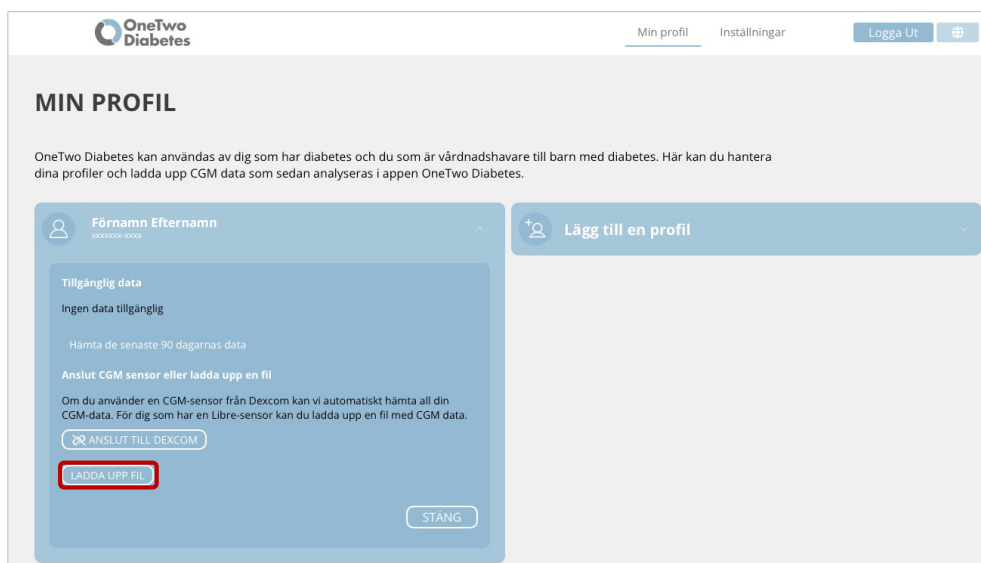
OneTwo Diabetes

Min profil Inställningar Logga Ut

MIN PROFIL

OneTwo Diabetes kan användas av dig som har diabetes och du som är vårdnadshavare till barn med diabetes. Här kan du hantera dina profiler och ladda upp CGM data som sedan analyseras i appen OneTwo Diabetes.

Förnamn Efternamn
xxxxxxxx-xxxx

Lägg till en profil

Tillgänglig data

Ingen data tillgänglig

Hämta de senaste 90 dagarnas data

Anslut CGM sensor eller ladda upp en fil

Om du använder en CGM-sensor från Dexcom kan vi automatiskt hämta all din CGM-data. För dig som har en Libre-sensor kan du ladda upp en fil med CGM data.

ANSLUT TILL DEXCOM

LADDA UPP FIL

STÄNG